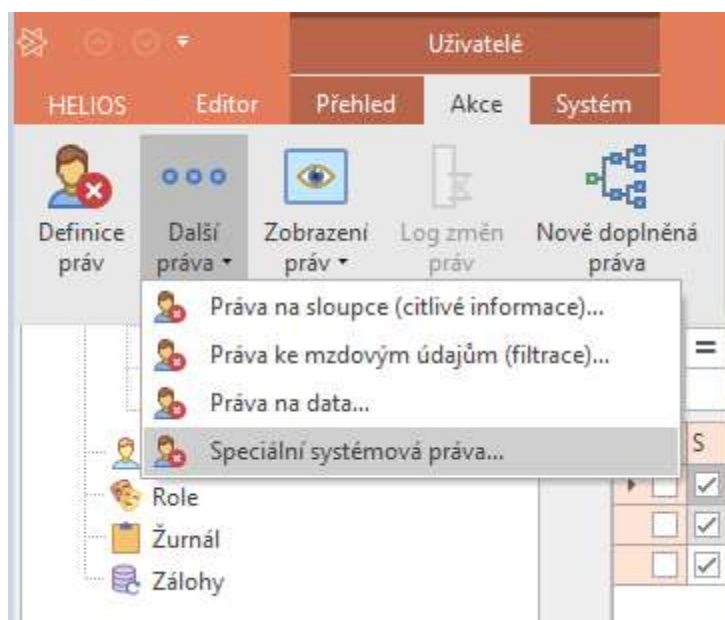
Uživatelé

HELIOS Editor Přehled Akce Systém

Definice práv

Další práva ▾

Zobrazení práv ▾

Log změn práv

Nově doplněná práva

Práva na sloupce (citlivé informace)...

Práva ke mzdovým údajům (filtrace)...

Práva na data...

Speciální systémová práva...

Role

Žurnál

Zálohy

=

S